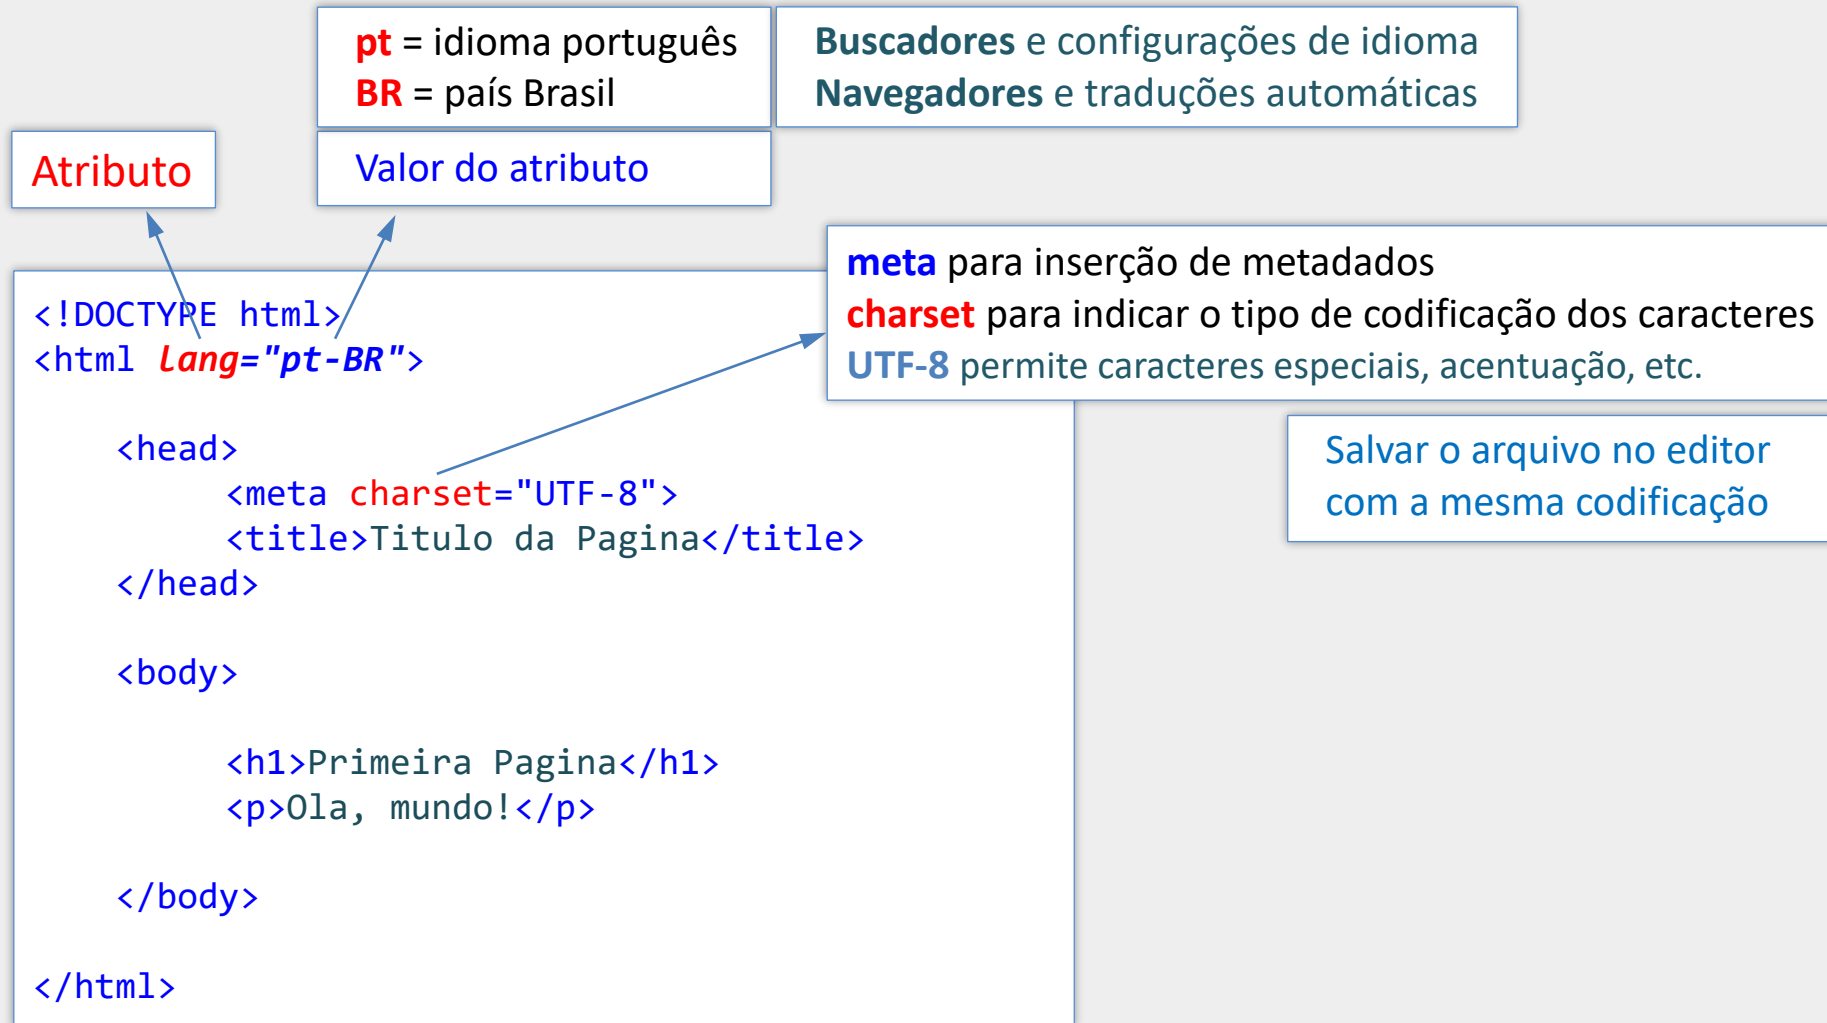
pt = idioma português
BR = país Brasil

Buscadores e configurações de idioma
Navegadores e traduções automáticas

Atributo

Valor do atributo

meta para inserção de metadados
charset para indicar o tipo de codificação dos caracteres
UTF-8 permite caracteres especiais, acentuação, etc.

Salvar o arquivo no editor com a mesma codificação

<!DOCTYPE html>
<html lang="pt-BR">

<head>
<meta charset="UTF-8">
<title>Titulo da Pagina</title>
</head>

<body>

<h1>Primeira Pagina</h1>
<p>Ola, mundo!</p>

</body>

</html>